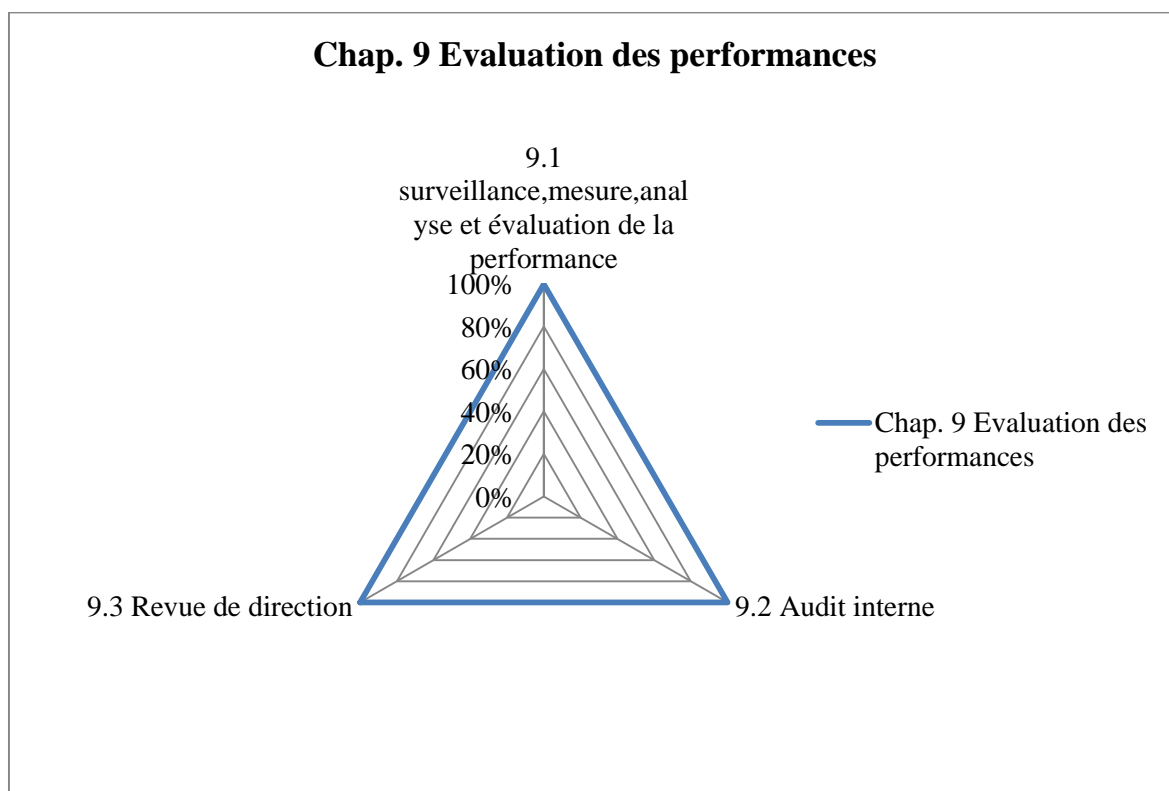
Chap. 9 Evaluation des performances

9.1 surveillance,mesure,analyse et évaluation de la performance

100%
80%
60%
40%
20%
0%

Chap. 9 Evaluation des performances

9.3 Revue de direction

9.2 Audit interne